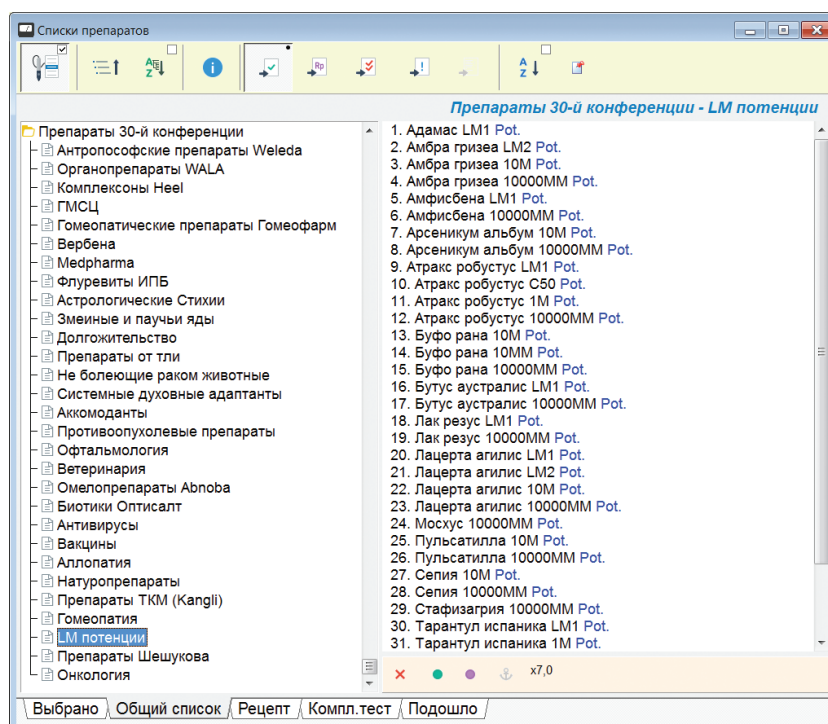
Списки препаратов

Препараты 30-й конференции - LM потенции

Препараты 30-й конференции
Антропософские препараты Weleda
Органопрепараты WALA
Комплексоны Heel
ГМСЦ
Гомеопатические препараты Гомеофарм
Вербена
Medpharma
Флуревиты ИПБ
Астрологические Стихии
Змеиные и паучьи яды
Долгожительство
Препараты от тли
Не болеющие раком животные
Системные духовные адаптанты
Аккомоданты
Противоопухолевые препараты
Офтальмология
Ветеринария
Омелопрепараты Abnoba
Биотики Оптисалт
Антивирусы
Вакцины
Аллопатия
Натуропрепараты
Препараты ТКМ (Kangli)
Гомеопатия
LM потенции
Препараты Шешукова
Онкология

1. Адамас LM1 Pot.
2. Амбра гризеа LM2 Pot.
3. Амбра гризеа 10M Pot.
4. Амбра гризеа 10000MM Pot.
5. Амфисбена LM1 Pot.
6. Амфисбена 10000MM Pot.
7. Арсеникум альбум 10M Pot.
8. Арсеникум альбум 10000MM Pot.
9. Атракс робустус LM1 Pot.
10. Атракс робустус C50 Pot.
11. Атракс робустус 1M Pot.
12. Атракс робустус 10000MM Pot.
13. Буфо рана 10M Pot.
14. Буфо рана 10MM Pot.
15. Буфо рана 10000MM Pot.
16. Бутус аустралис LM1 Pot.
17. Бутус аустралис 10000MM Pot.
18. Лак резус LM1 Pot.
19. Лак резус 10000MM Pot.
20. Лацерта агилис LM1 Pot.
21. Лацерта агилис LM2 Pot.
22. Лацерта агилис 10M Pot.
23. Лацерта агилис 10000MM Pot.
24. Мосхус 10000MM Pot.
25. Пульсатилла 10M Pot.
26. Пульсатилла 10000MM Pot.
27. Сепия 10M Pot.
28. Сепия 10000MM Pot.
29. Стафизагрия 10000MM Pot.
30. Тарантул испаника LM1 Pot.
31. Тарантул испаника 1M Pot.

x7,0

Выбрано | Общий список | Рецепт | Компл.тест | Подошло